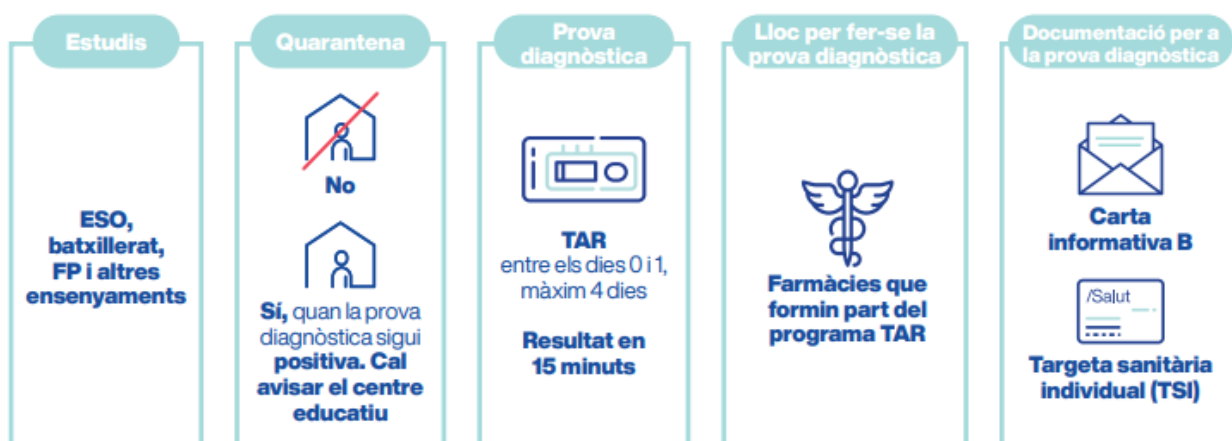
Estudis

ESO, batxillerat, FP i altres ensenyaments

Quarantena

No

Sí, quan la prova diagnòstica sigui positiva. Cal avisar el centre educatiu

Prova diagnòstica

TAR
entre els dies 0 i 1, màxim 4 dies

Resultat en 15 minuts

Lloc per fer-se la prova diagnòstica

Farmàcies que formin part del programa TAR

Documentació per a la prova diagnòstica

Carta informativa B

/Salut

Targeta sanitària individual (TSI)